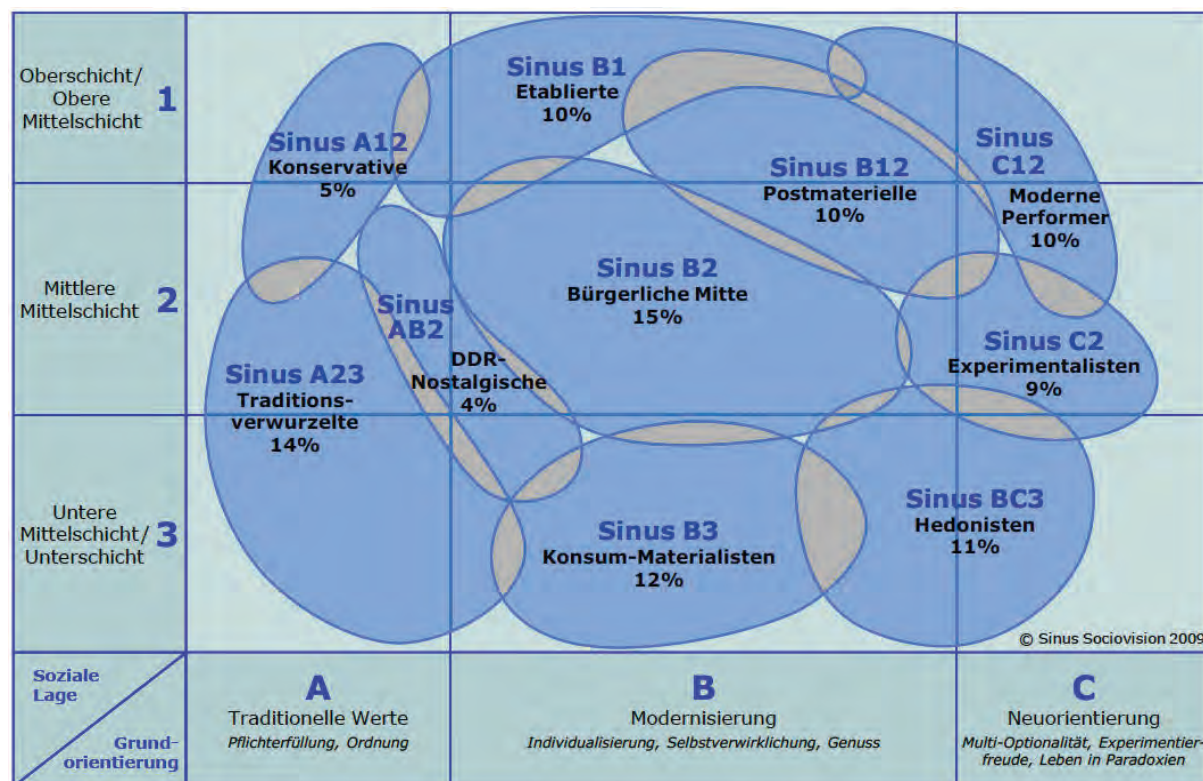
Oberschicht/ Obere Mittelschicht 1

Mittlere Mittelschicht 2

Untere Mittelschicht/ Unterschicht 3

Sinus B1
Etablierte
10%

Sinus A12
Konservative
5%

Sinus B12
Postmaterielle
10%

Sinus C12
Moderne Performer
10%

Sinus B2
Bürgerliche Mitte
15%

Sinus AB2
DDR-Nostalgische
4%

Sinus A23
Traditionsverwurzelte
14%

Sinus C2
Experimentalisten
9%

Sinus BC3
Hedonisten
11%

Sinus B3
Konsum-Materialisten
12%

© Sinus Sociovision 2009

Soziale Lage

Grundorientierung

A
Traditionelle Werte
Pflichterfüllung, Ordnung

B
Modernisierung
Individualisierung, Selbstverwirklichung, Genuss

C
Neuorientierung
Multi-Optionalität, Experimentierfreude, Leben in Paradoxien